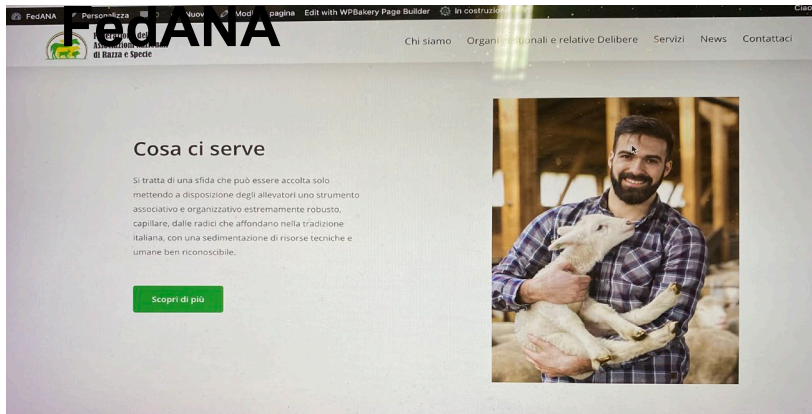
FedANA

FedANA Personalizza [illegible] Nuovo Modifica pagina Edit with WPBakery Page Builder In costruzione Ciao

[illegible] del Associazioni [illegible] di Razza e Specie

Chi siamo Organi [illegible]ionali e relative Delibere Servizi News Contattaci

Cosa ci serve

Si tratta di una sfida che può essere accolta solo mettendo a disposizione degli allevatori uno strumento associativo e organizzativo estremamente robusto, capillare, dalle radici che affondano nella tradizione italiana, con una sedimentazione di risorse tecniche e umane ben riconoscibile.

Scopri di più